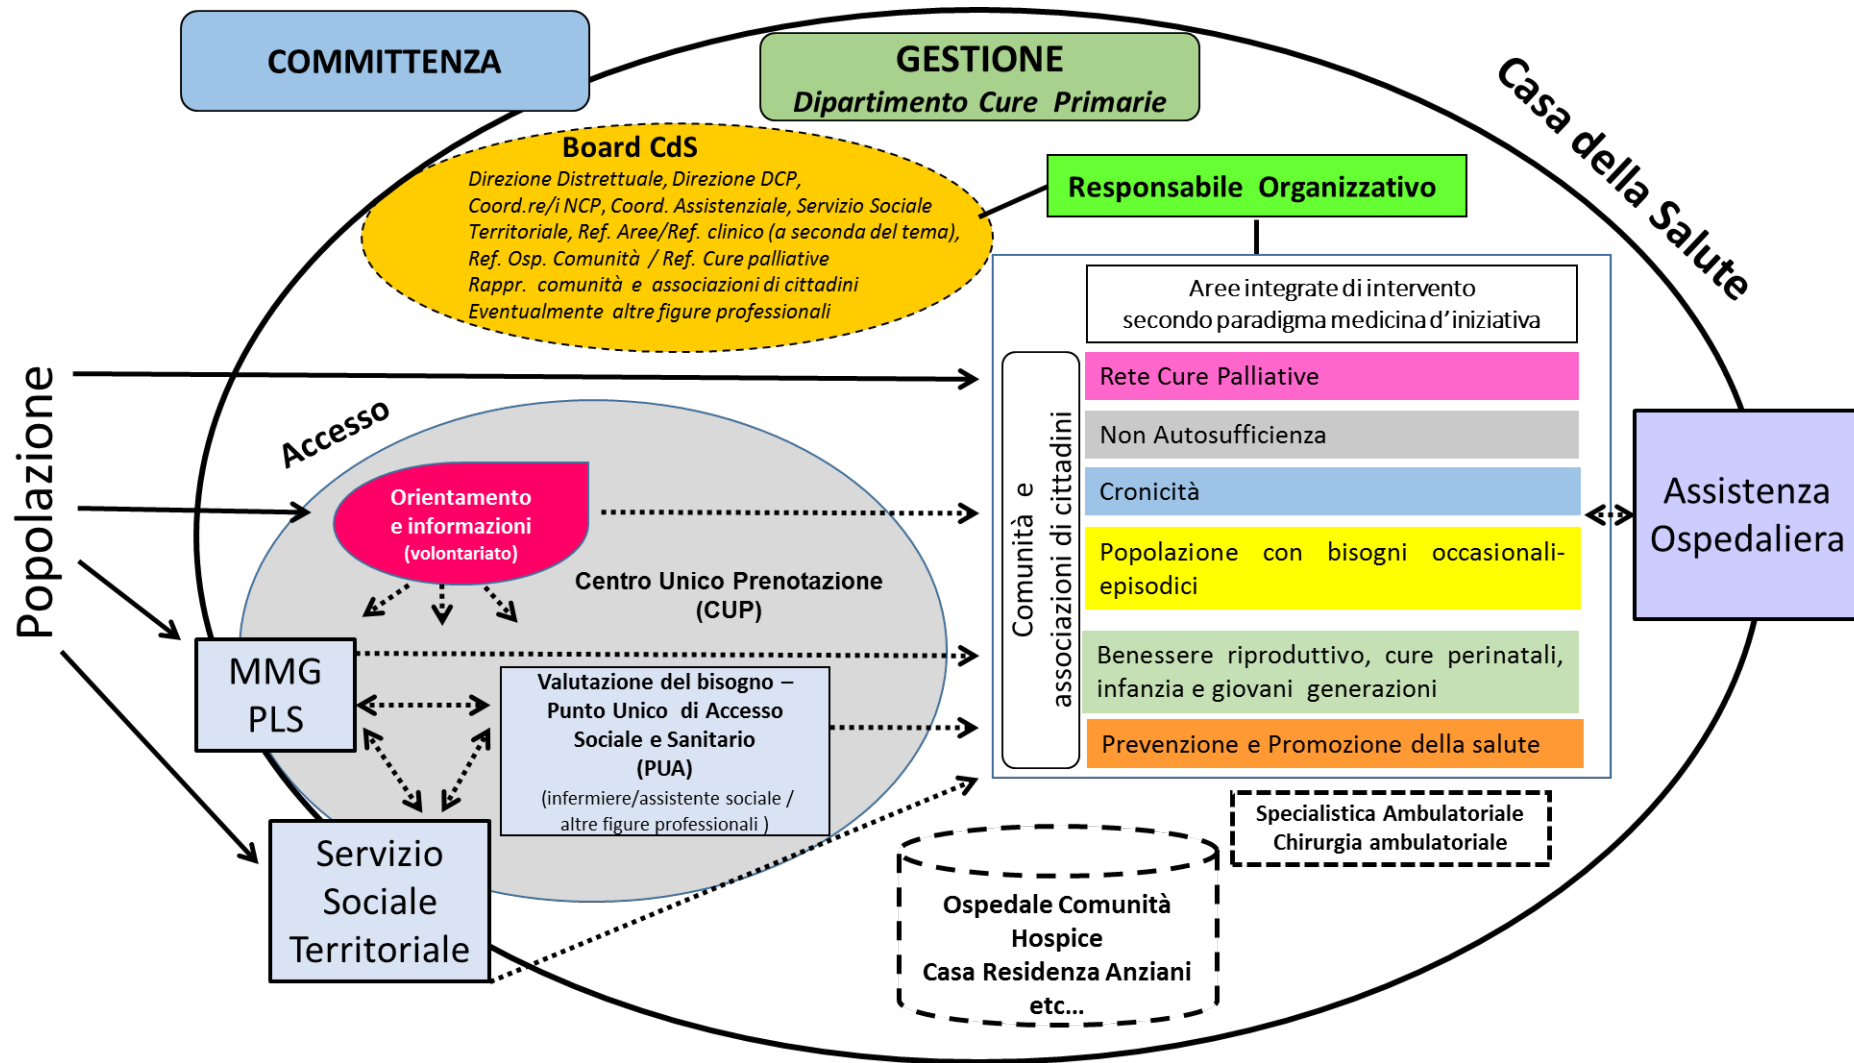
COMMITTENZA

GESTIONE
Dipartimento Cure Primarie

Casa della Salute

Board CdS
Direzione Distrettuale, Direzione DCP, Coord.re/i NCP, Coord. Assistenziale, Servizio Sociale Territoriale, Ref. Aree/Ref. clinico (a seconda del tema), Ref. Osp. Comunità / Ref. Cure palliative
Rappr. comunità e associazioni di cittadini
Eventualmente altre figure professionali

Responsabile Organizzativo

Aree integrate di intervento secondo paradigma medicina d'iniziativa

Comunità e associazioni di cittadini

Rete Cure Palliative

Non Autosufficienza

Cronicità

Popolazione con bisogni occasionali-episodici

Benessere riproduttivo, cure perinatali, infanzia e giovani generazioni

Prevenzione e Promozione della salute

Assistenza Ospedaliera

Popolazione

Accesso

Orientamento e informazioni (volontariato)

Centro Unico Prenotazione (CUP)

MMG PLS

Valutazione del bisogno – Punto Unico di Accesso Sociale e Sanitario (PUA)
(infermiere/assistente sociale / altre figure professionali )

Servizio Sociale Territoriale

Specialistica Ambulatoriale
Chirurgia ambulatoriale

Ospedale Comunità
Hospice
Casa Residenza Anziani
etc...